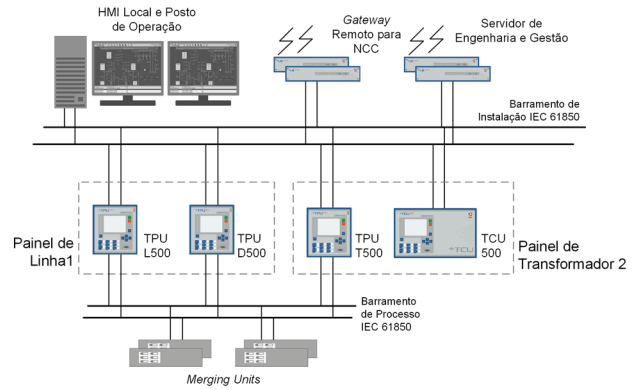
HMI Local e Posto de Operação

Gateway Remoto para NCC

Servidor de Engenharia e Gestão

Barramento de Instalação IEC 61850

Painel de Linha1

TPU L500

TPU D500

TPU T500

TCU 500

Painel de Transformador 2

Barramento de Processo IEC 61850

Merging Units